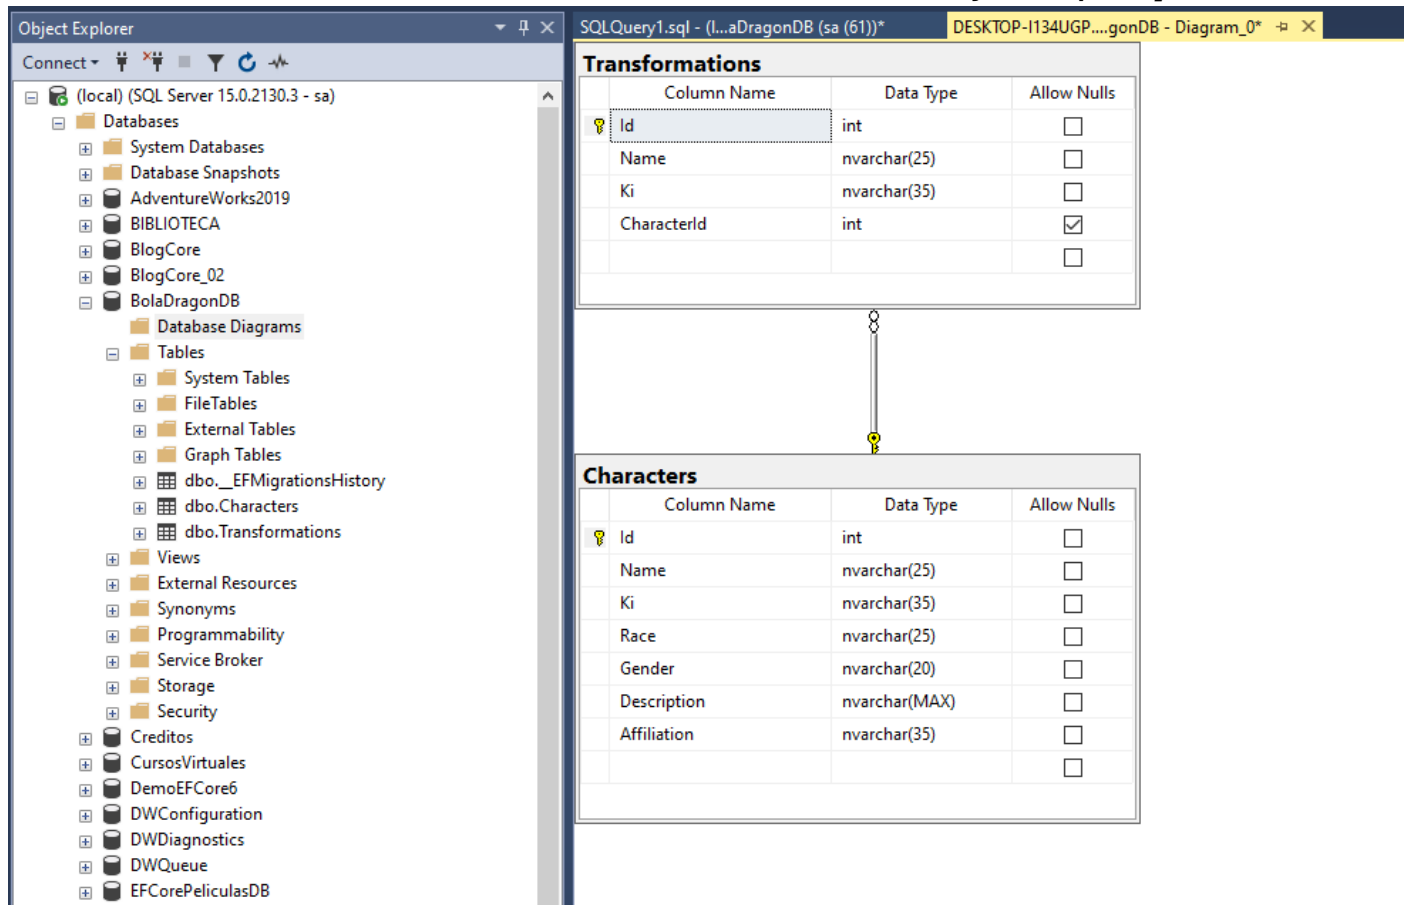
Object Explorer

Connect

(local) (SQL Server 15.0.2130.3 - sa)
Databases
System Databases
Database Snapshots
AdventureWorks2019
BIBLIOTECA
BlogCore
BlogCore_02
BolaDragonDB
Database Diagrams
Tables
System Tables
FileTables
External Tables
Graph Tables
dbo.__EFMigrationsHistory
dbo.Characters
dbo.Transformations
Views
External Resources
Synonyms
Programmability
Service Broker
Storage
Security
Creditos
CursosVirtuales
DemoEFCore6
DWConfiguration
DWDiagnostics
DWQueue
EFCorePeliculasDB

SQLQuery1.sql - (l...aDragonDB (sa (61))*

DESKTOP-I134UGP....gonDB - Diagram_0*

Transformations

| Column Name | Data Type | Allow Nulls |
|---|---|---|
| Id | int | ☐ |
| Name | nvarchar(25) | ☐ |
| Ki | nvarchar(35) | ☐ |
| CharacterId | int | ☑ |
| | | ☐ |

Characters

| Column Name | Data Type | Allow Nulls |
|---|---|---|
| Id | int | ☐ |
| Name | nvarchar(25) | ☐ |
| Ki | nvarchar(35) | ☐ |
| Race | nvarchar(25) | ☐ |
| Gender | nvarchar(20) | ☐ |
| Description | nvarchar(MAX) | ☐ |
| Affiliation | nvarchar(35) | ☐ |
| | | ☐ |